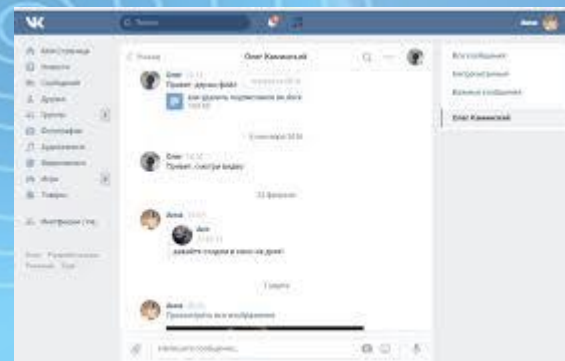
Поиск

Анна

Моя страница
Новости
Сообщения
Друзья
Группы
Фотографии
Аудиозаписи
Видеозаписи
Игры
Товары

Инструкции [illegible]

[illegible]

< Назад
Олег Каменский

Олег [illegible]
Привет, держи файл
как удалить подписчиков во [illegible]

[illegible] 2018

Олег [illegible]
Привет, смотри видео

22 февраля

Анна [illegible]
Ann
давайте сходим в кино на днях

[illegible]

Анна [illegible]
Просмотреть все изображения

Напишите сообщение...

Все сообщения
Непрочитанные
Важные сообщения
Олег Каменский